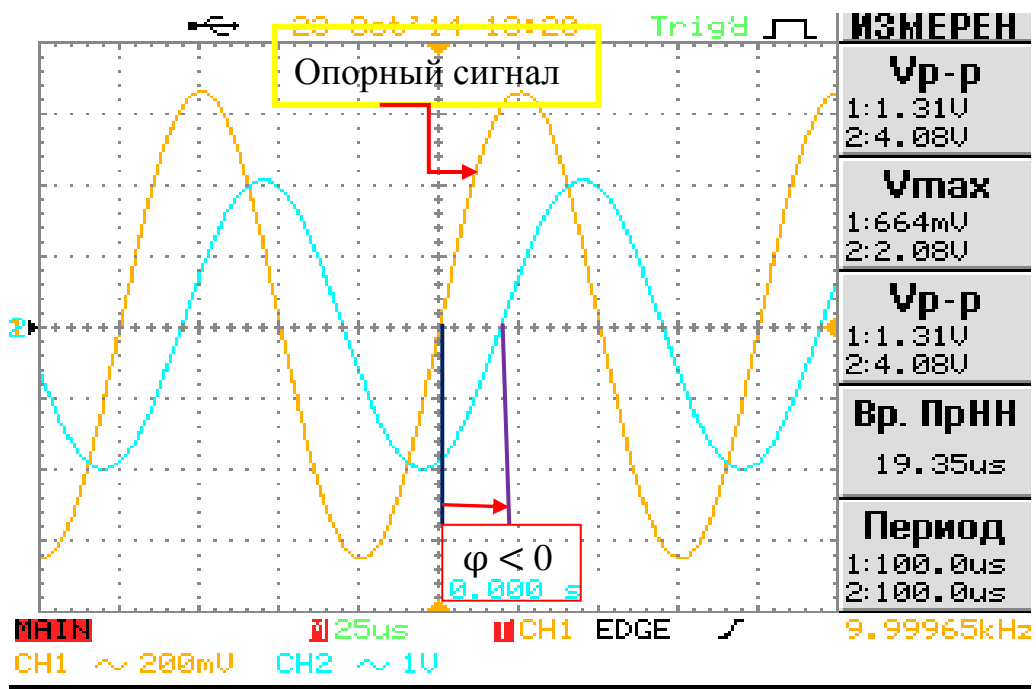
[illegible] Trig'd

ИЗМЕРЕН

Опорный сигнал

Vp-p
1:1.31V
2:4.08V

Vmax
1:664mV
2:2.08V

Vp-p
1:1.31V
2:4.08V

Вр. ПрНН
19.35us

Период
1:100.0us
2:100.0us

2

$\varphi < 0$

0.000 s

MAIN M 25us T CH1 EDGE 9.99965kHz
CH1 ~ 200mV CH2 ~ 1V